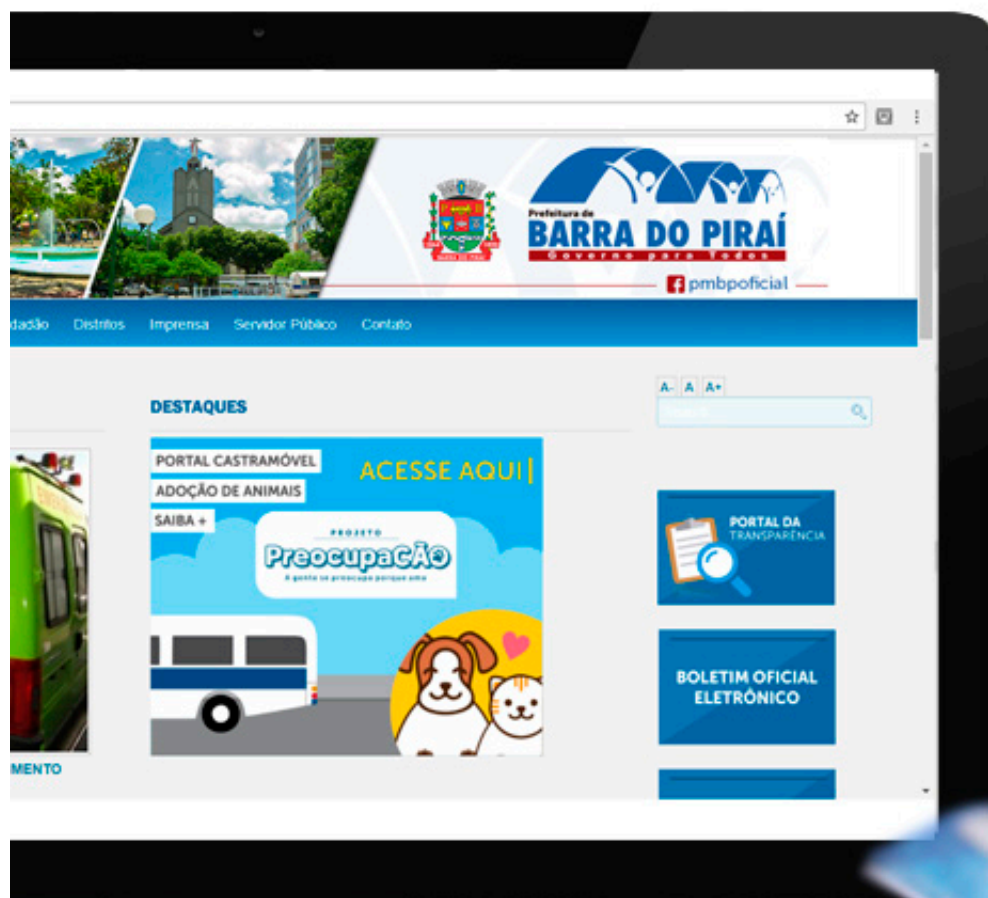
Prefeitura de
BARRA DO PIRAÍ
Governo para Todos

pmbpoficial

dadão Distritos Imprensa Servidor Público Contato

A- A A+

DESTAQUES

PORTAL CASTRAMÓVEL
ADOÇÃO DE ANIMAIS
SAIBA +
ACESSE AQUI

PROJETO
PreocupaCÃO
A gente se preocupa porque ama

PORTAL DA TRANSPARÊNCIA

BOLETIM OFICIAL ELETRÔNICO

MENTO